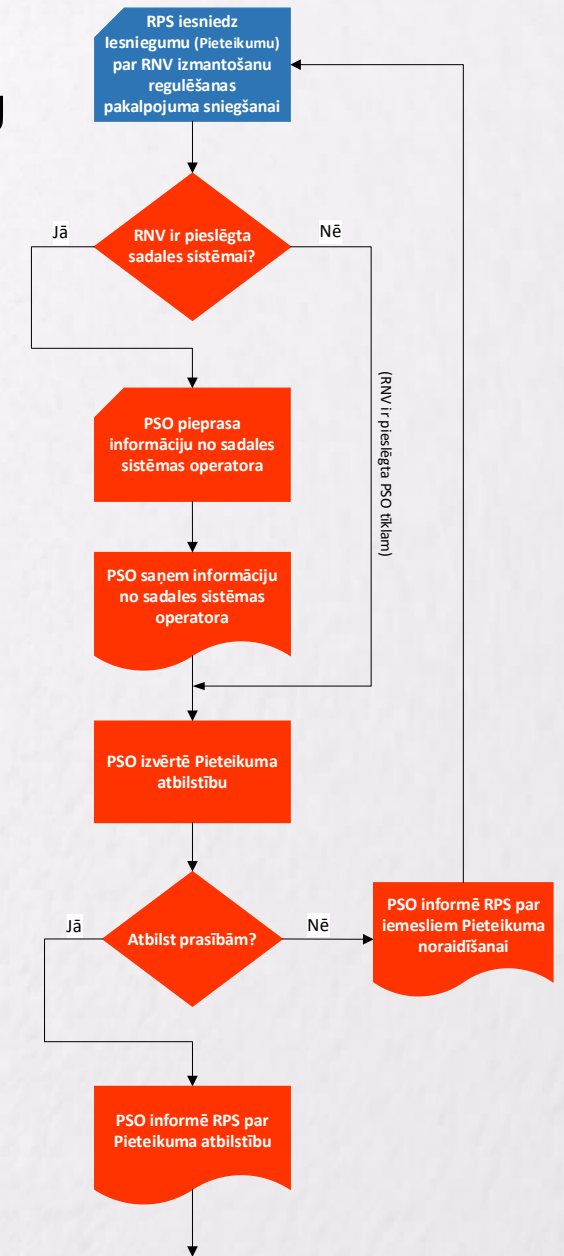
RPS iesniedz Iesniegumu (Pieteikumu) par RNV izmantošanu regulēšanas pakalpojuma sniegšanai

Jā

RNV ir pieslēgta sadales sistēmai?

Nē

PSO pieprasa informāciju no sadales sistēmas operatora

(RNV ir pieslēgta PSO tīklam)

PSO saņem informāciju no sadales sistēmas operatora

PSO izvērtē Pieteikuma atbilstību

Jā

Atbilst prasībām?

Nē

PSO informē RPS par iemesliem Pieteikuma noraidīšanai

PSO informē RPS par Pieteikuma atbilstību